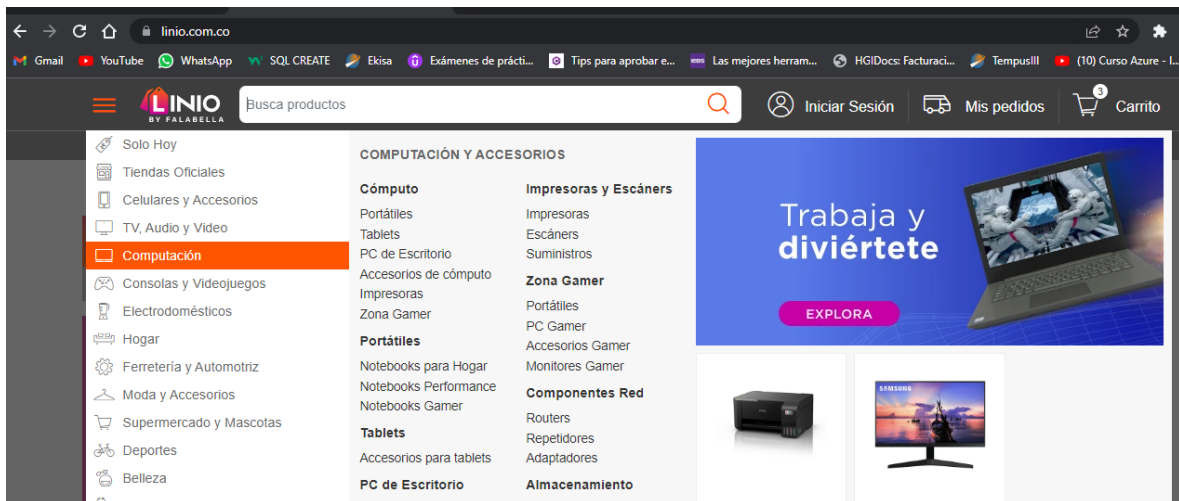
linio.com.co

Gmail YouTube WhatsApp SQL CREATE Ekisa Exámenes de prácti... Tips para aprobar e... Las mejores herram... HGIDocs: Facturaci... TempusIII (10) Curso Azure - I...

LINIO BY FALABELLA Busca productos Iniciar Sesión Mis pedidos 3 Carrito

Solo Hoy
Tiendas Oficiales
Celulares y Accesorios
TV, Audio y Video
Computación
Consolas y Videojuegos
Electrodomésticos
Hogar
Ferretería y Automotriz
Moda y Accesorios
Supermercado y Mascotas
Deportes
Belleza

COMPUTACIÓN Y ACCESORIOS

Cómputo
Portátiles
Tablets
PC de Escritorio
Accesorios de cómputo
Impresoras
Zona Gamer

Portátiles
Notebooks para Hogar
Notebooks Performance
Notebooks Gamer

Tablets
Accesorios para tablets

PC de Escritorio

Impresoras y Escáners
Impresoras
Escáners
Suministros

Zona Gamer
Portátiles
PC Gamer
Accesorios Gamer
Monitores Gamer

Componentes Red
Routers
Repetidores
Adaptadores

Almacenamiento

Trabaja y diviértete
EXPLORA

SAMSUNG